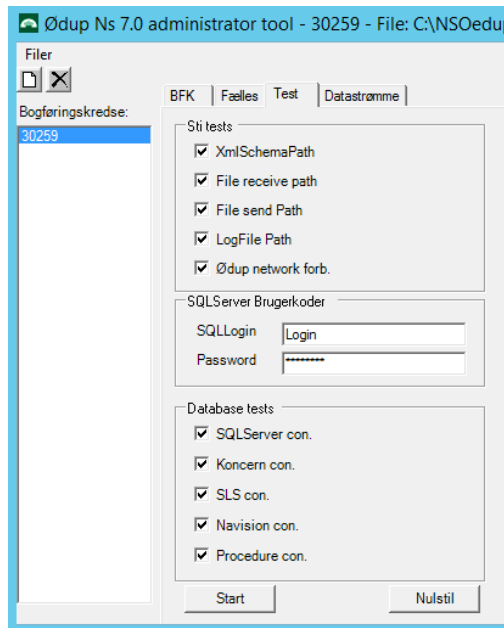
Ødup Ns 7.0 administrator tool - 30259 - File: C:\NSOedup

Filer

Bogføringskredse:

30259

BFK | Fælles | Test | Datastrømme

Sti tests

☑ XmlSchemaPath

☑ File receive path

☑ File send Path

☑ LogFile Path

☑ Ødup network forb.

SQLServer Brugerkoder

SQLLogin Login

Password ••••••••••

Database tests

☑ SQLServer con.

☑ Koncern con.

☑ SLS con.

☑ Navision con.

☑ Procedure con.

Start

Nulstil